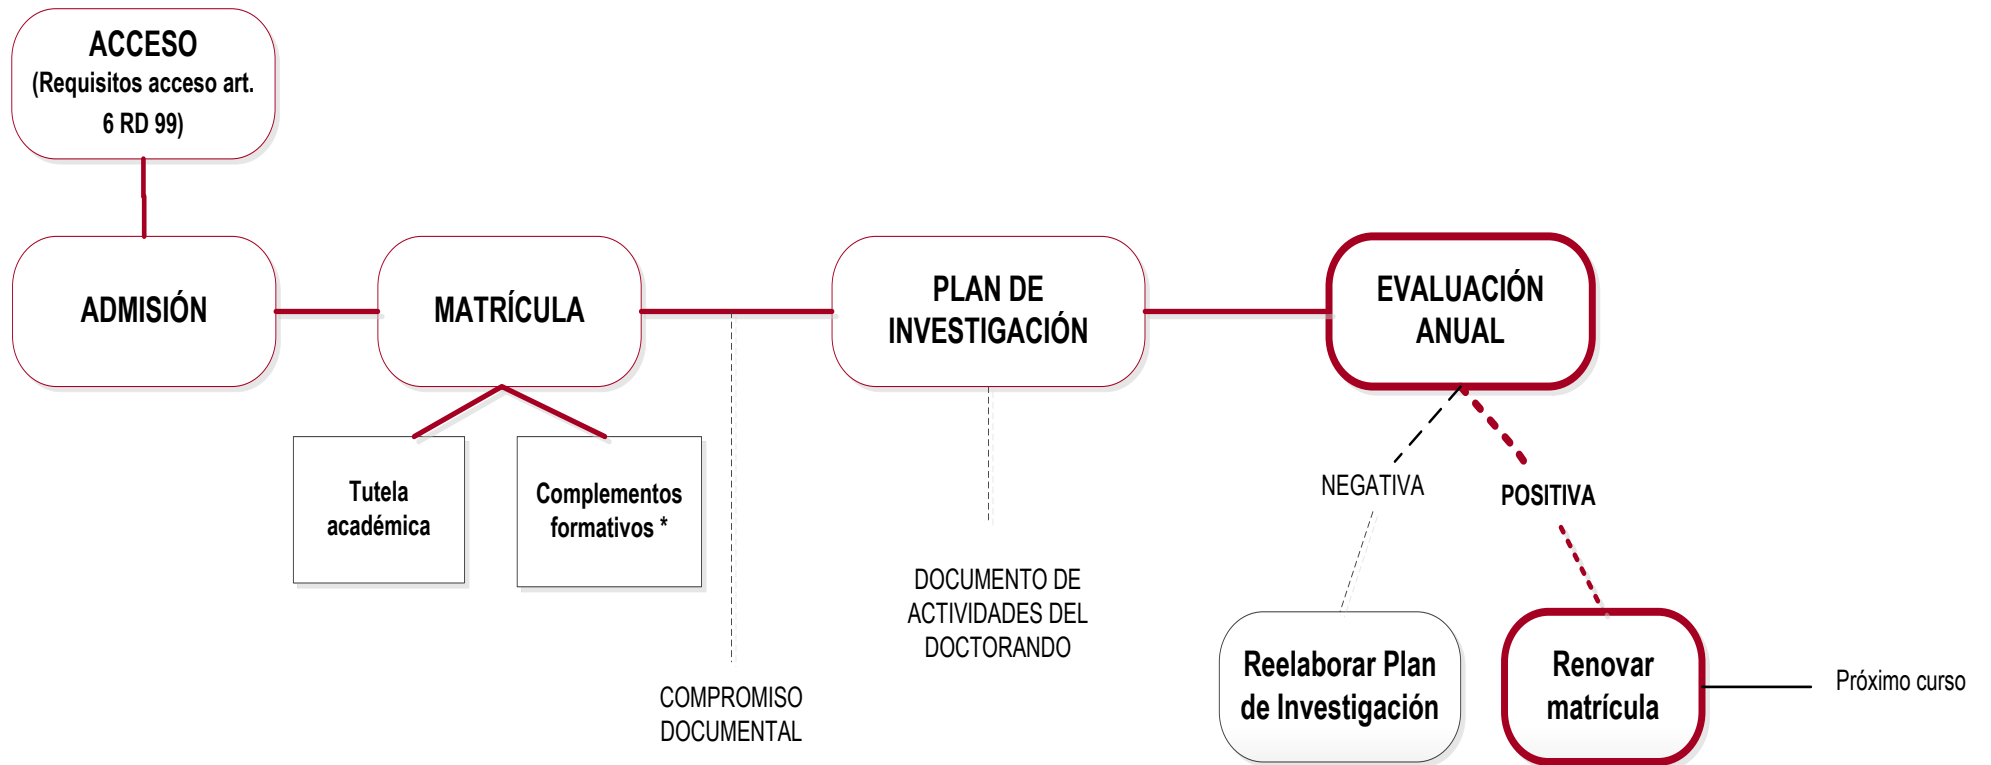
ACCESO
(Requisitos acceso art. 6 RD 99)

ADMISIÓN

MATRÍCULA

Tutela académica

Complementos formativos *

COMPROMISO DOCUMENTAL

PLAN DE INVESTIGACIÓN

DOCUMENTO DE ACTIVIDADES DEL DOCTORANDO

EVALUACIÓN ANUAL

NEGATIVA

POSITIVA

Reelaborar Plan de Investigación

Renovar matrícula

Próximo curso